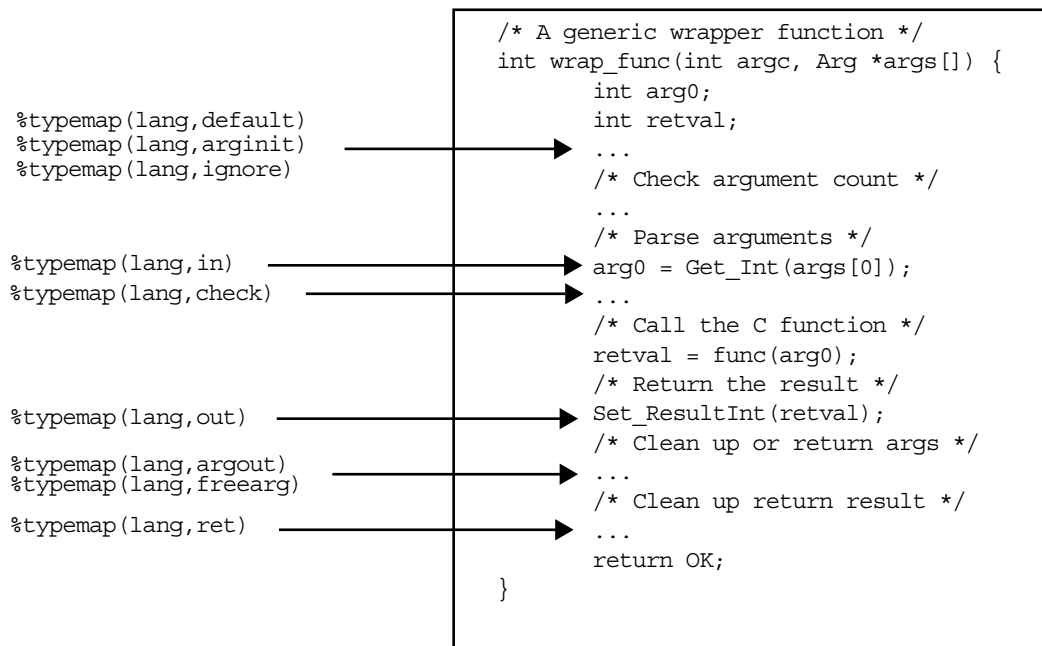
%typemap(lang,default)
%typemap(lang,arginit)
%typemap(lang,ignore)

%typemap(lang,in)
%typemap(lang,check)

%typemap(lang,out)

%typemap(lang,argout)
%typemap(lang,freearg)

%typemap(lang,ret)

/* A generic wrapper function */
int wrap_func(int argc, Arg *args[]) {
int arg0;
int retval;
...
/* Check argument count */
...
/* Parse arguments */
arg0 = Get_Int(args[0]);
...
/* Call the C function */
retval = func(arg0);
/* Return the result */
Set_ResultInt(retval);
/* Clean up or return args */
...
/* Clean up return result */
...
return OK;
}